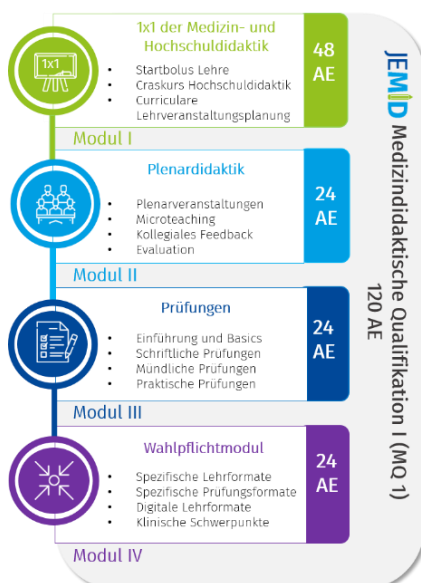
1x1

1x1 der Medizin- und Hochschuldidaktik

- Startbolus Lehre
- Craskurs Hochschuldidaktik
- Curriculare Lehrveranstaltungsplanung

48 AE

Modul I

Plenardidaktik

- Plenarveranstaltungen
- Microteaching
- Kollegiales Feedback
- Evaluation

24 AE

Modul II

Prüfungen

- Einführung und Basics
- Schriftliche Prüfungen
- Mündliche Prüfungen
- Praktische Prüfungen

24 AE

Modul III

Wahlpflichtmodul

- Spezifische Lehrformate
- Spezifische Prufungsformate
- Digitale Lehrformate
- Klinische Schwerpunkte

24 AE

Modul IV

JEMID Medizindidaktische Qualifikation I (MQ 1) 120 AE